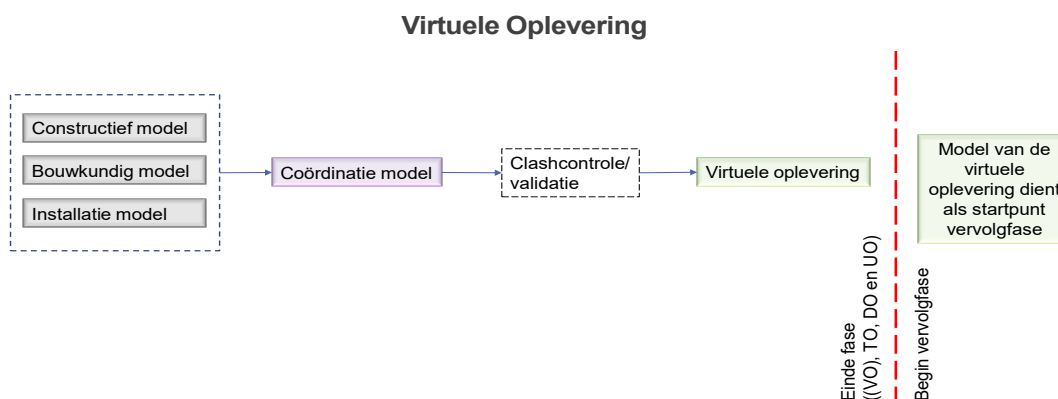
Virtuele Oplevering

Constructief model

Bouwkundig model

Installatie model

Coördinatie model

Clashcontrole/ validatie

Virtuele oplevering

Model van de virtuele oplevering dient als startpunt vervolgfase

Einde fase ((VO), TO, DO en UO)

Begin vervolgfase